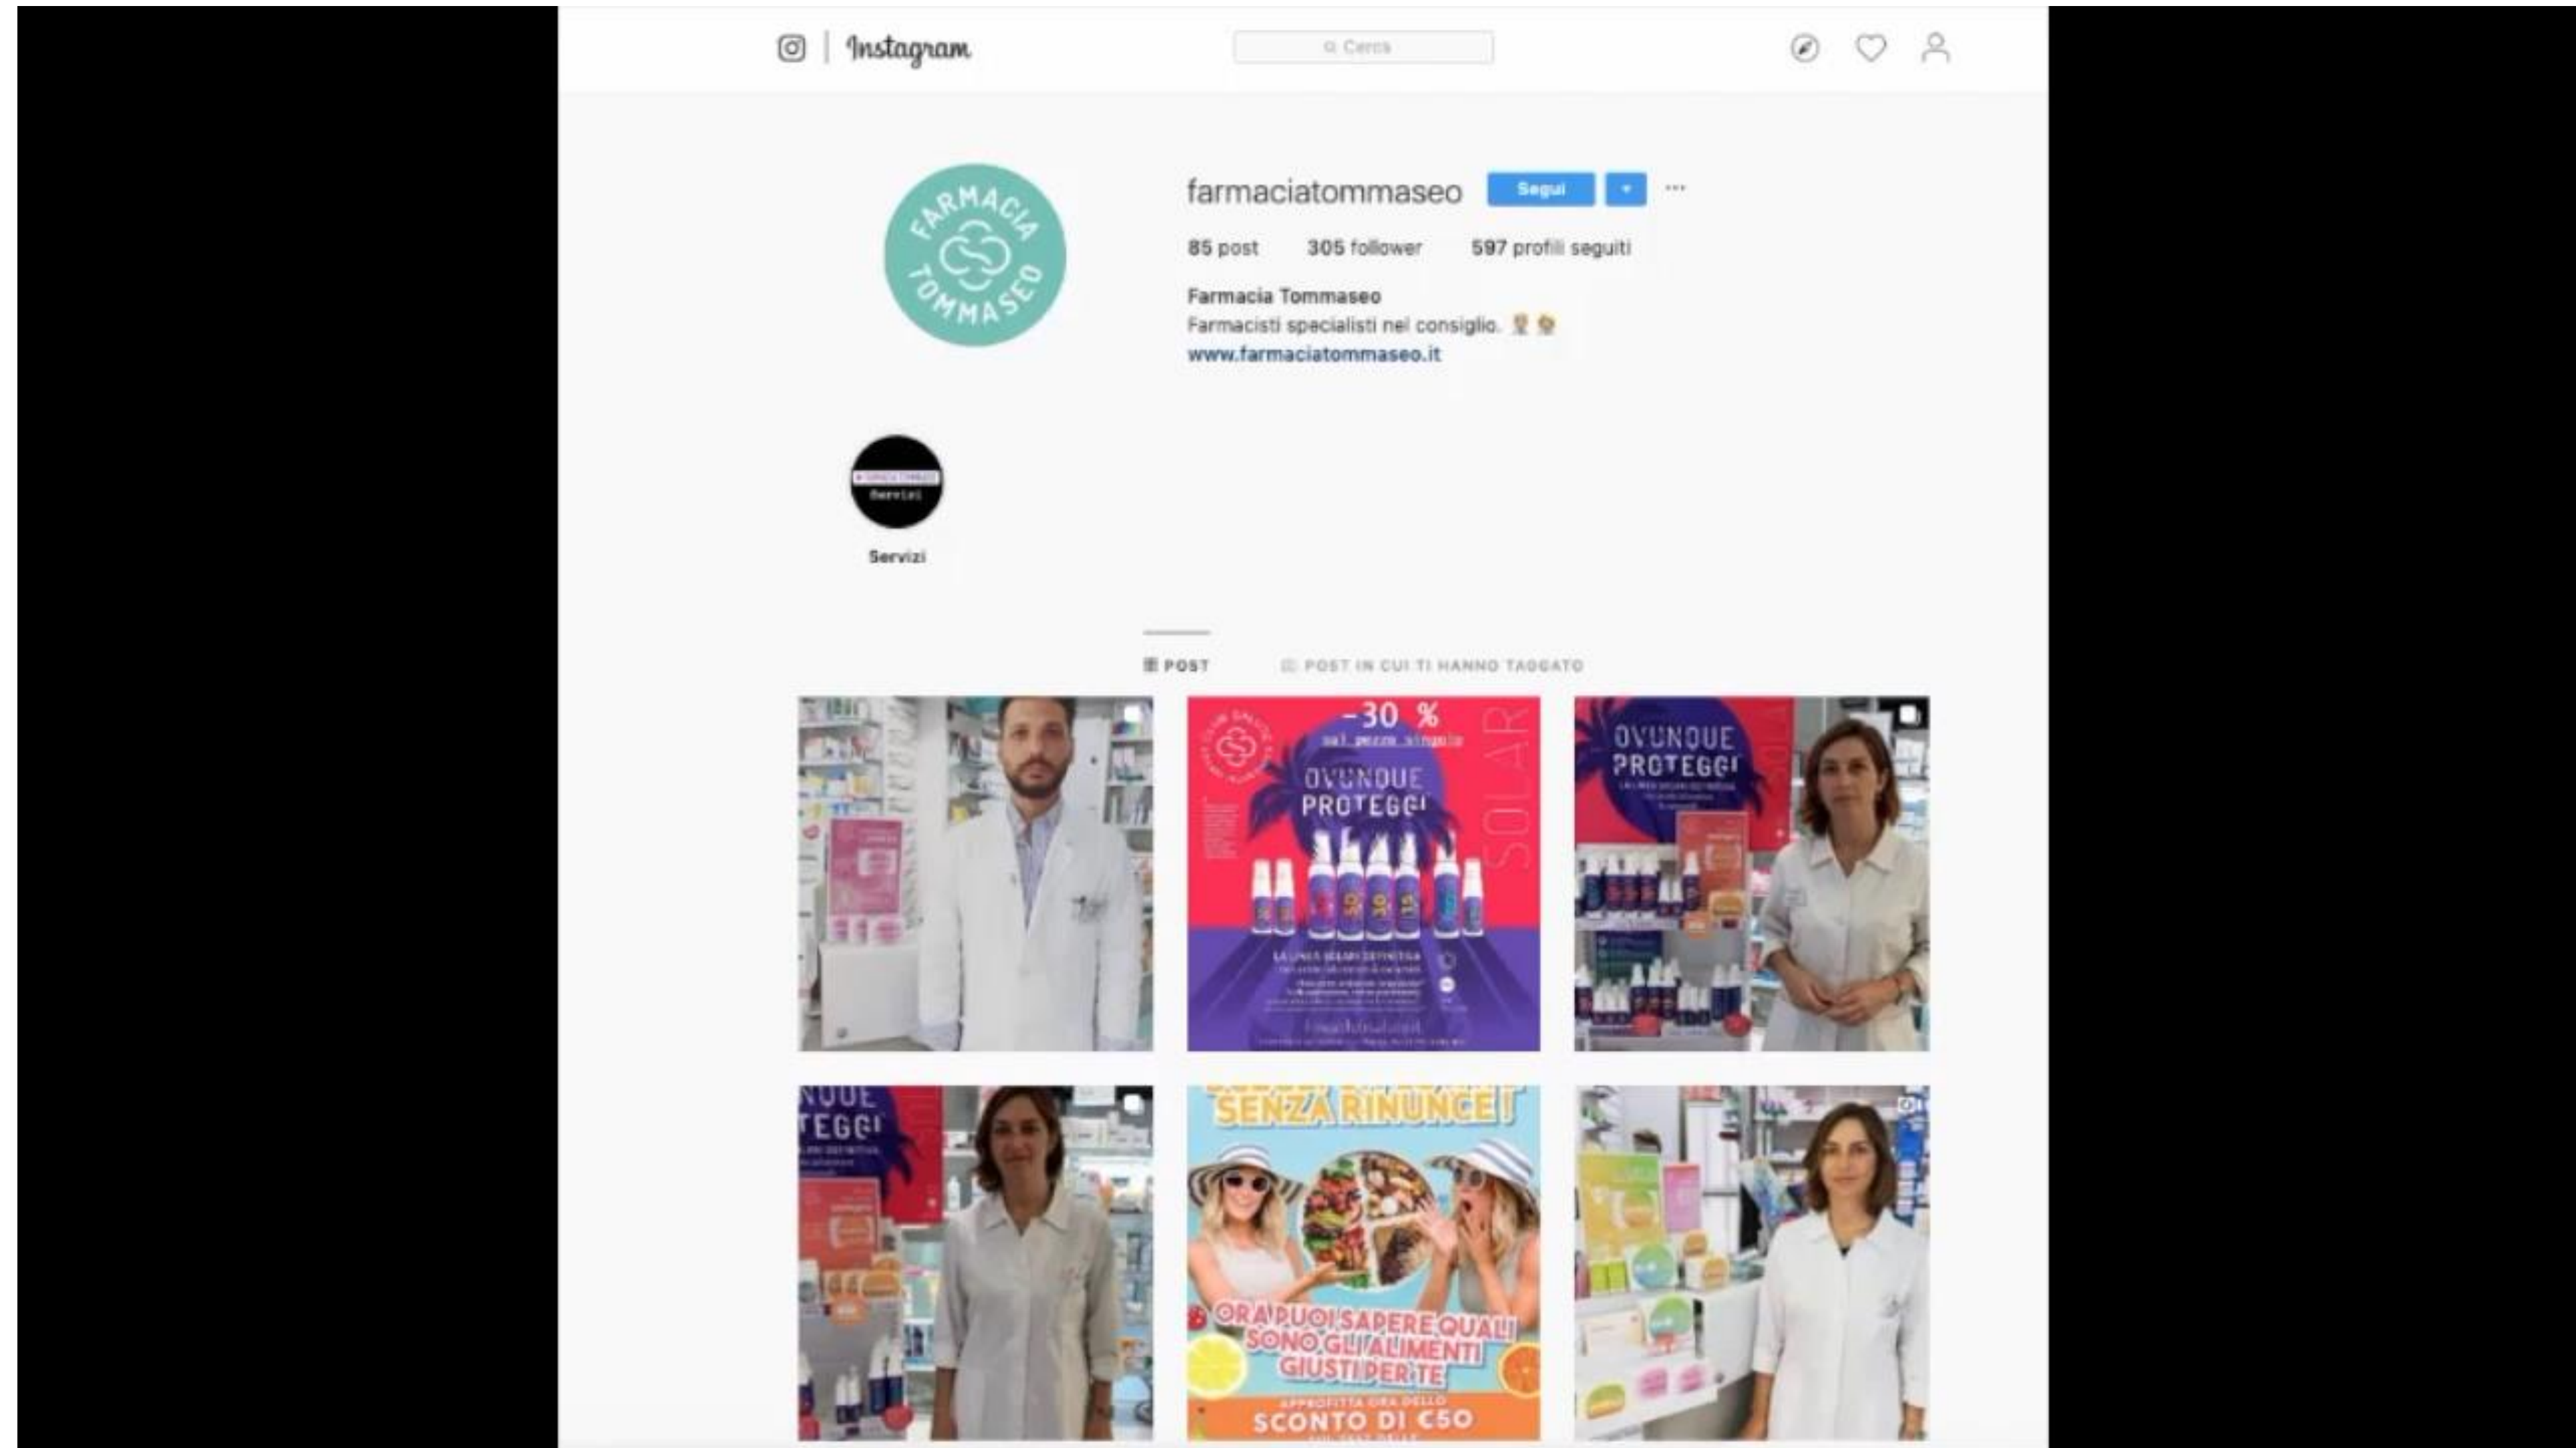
Instagram

Cerca

FARMACIA TOMMASEO

farmaciatommaseo Segui

85 post 305 follower 597 profili seguiti

Farmacia Tommaseo
Farmacisti specialisti nel consiglio.
www.farmaciatommaseo.it

Servizi

Servizi

POST POST IN CUI TI HANNO TAGGATO

-30 %
sul pezzo singolo
OVUNQUE PROTEGGI
SOLAR
LA LINEA SOLARE DEFINITIVA

OVUNQUE PROTEGGI

NQUE TEGGI

SENZA RINUNCE!
ORA PUOI SAPERE QUALI SONO GLI ALIMENTI GIUSTI PER TE
APPROFITTA ORA DELLO
SCONTO DI €50